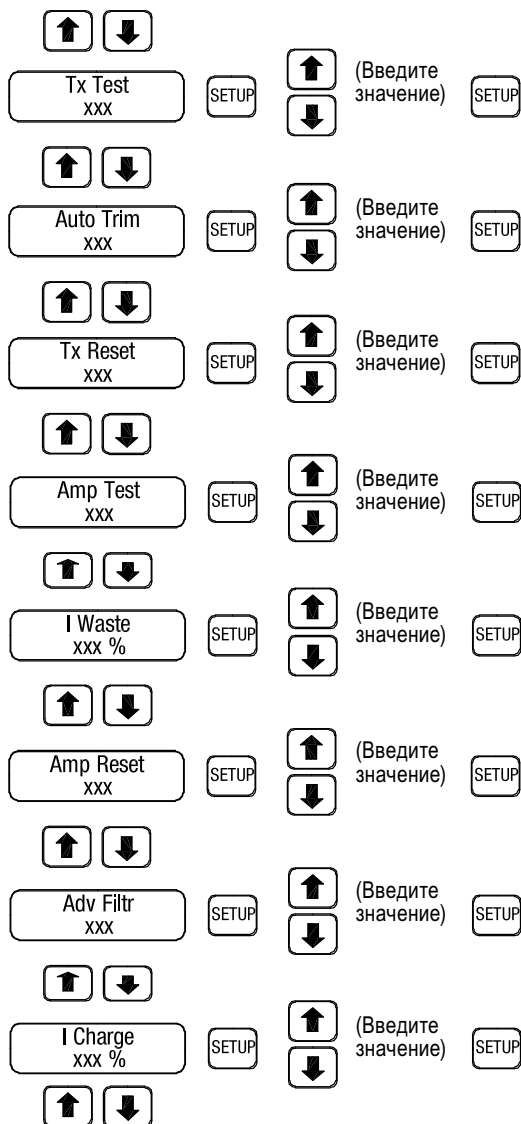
Tx Test
xxx

SETUP

(Введите значение)

SETUP

Auto Trim
xxx

SETUP

(Введите значение)

SETUP

Tx Reset
xxx

SETUP

(Введите значение)

SETUP

Amp Test
xxx

SETUP

(Введите значение)

SETUP

I Waste
xxx %

SETUP

(Введите значение)

SETUP

Amp Reset
xxx

SETUP

(Введите значение)

SETUP

Adv Filtr
xxx

SETUP

(Введите значение)

SETUP

I Charge
xxx %

SETUP

(Введите значение)

SETUP